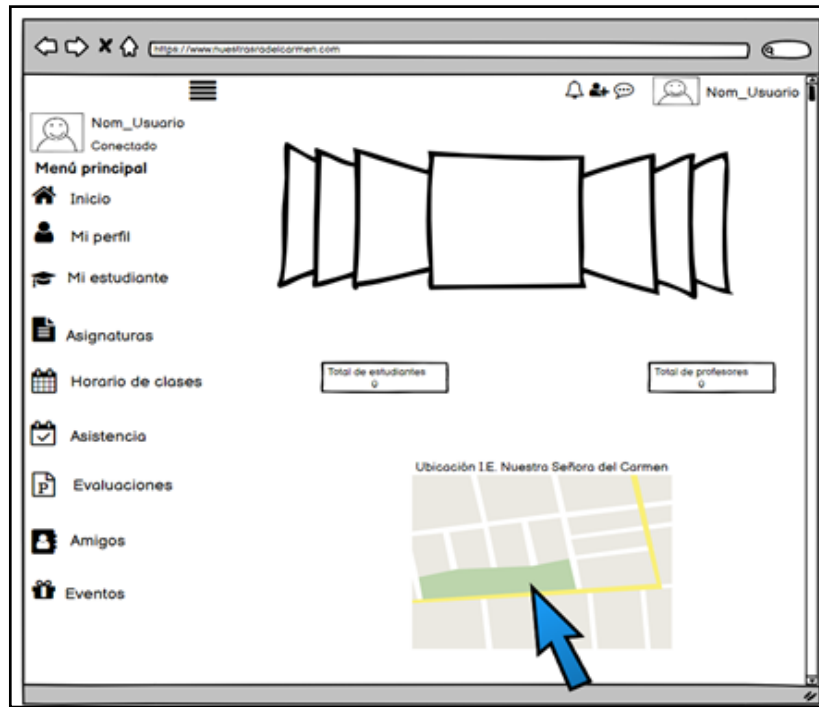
https://www.nuestrasradelcarmen.com

Nom_Usuario

Nom_Usuario
Conectado

Menú principal

Inicio

Mi perfil

Mi estudiante

Asignaturas

Horario de clases

Asistencia

Evaluaciones

Amigos

Eventos

Total de estudiantes
0

Total de profesores
0

Ubicación I.E. Nuestra Señora del Carmen